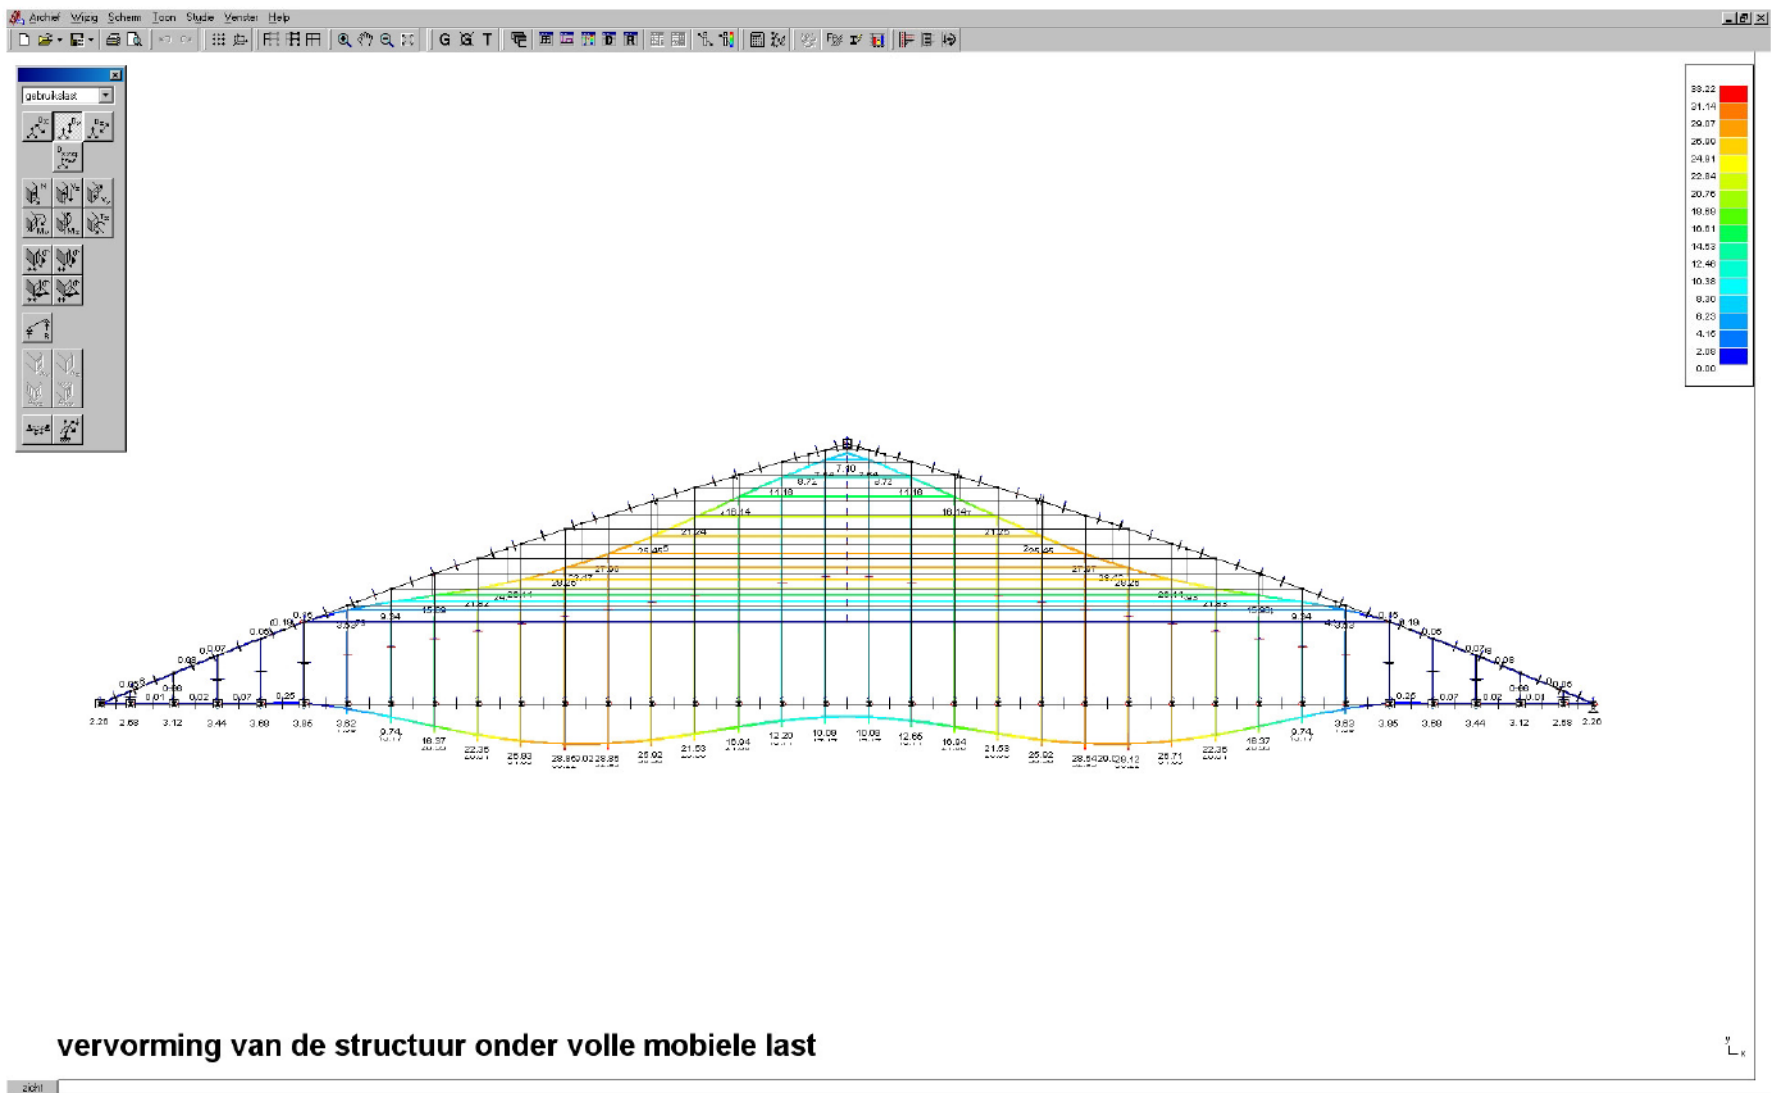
Archief Wijzig Schema Toon Studie Venster Help

gebruikslast

33.22
31.14
29.07
26.99
24.91
22.84
20.76
18.69
16.61
14.53
12.46
10.38
8.30
6.23
4.15
2.08
0.00

7.40
8.72
9.72
11.18
11.18
16.14
16.14
21.24
21.25
25.45
25.45
27.90
27.97
28.25
28.25
26.11
26.11
21.82
21.83
15.59
15.59
9.94
9.94
0.16
0.15
0.19
0.19
0.06
0.06
0.07
0.07
0.08
0.08
0.09
0.09
0.01
0.01
0.02
0.02
0.07
0.07
0.25
0.25

2.20 2.68 3.12 3.44 3.60 3.86 3.82 0.74 16.37 22.35 25.83 28.86 28.85 25.92 21.53 16.94 12.20 10.08 10.08 12.66 16.94 21.53 25.92 28.54 29.12 25.71 22.35 16.37 0.74 3.83 3.85 3.60 3.44 3.12 2.68 2.20

vervorming van de structuur onder volle mobiele last

zicht